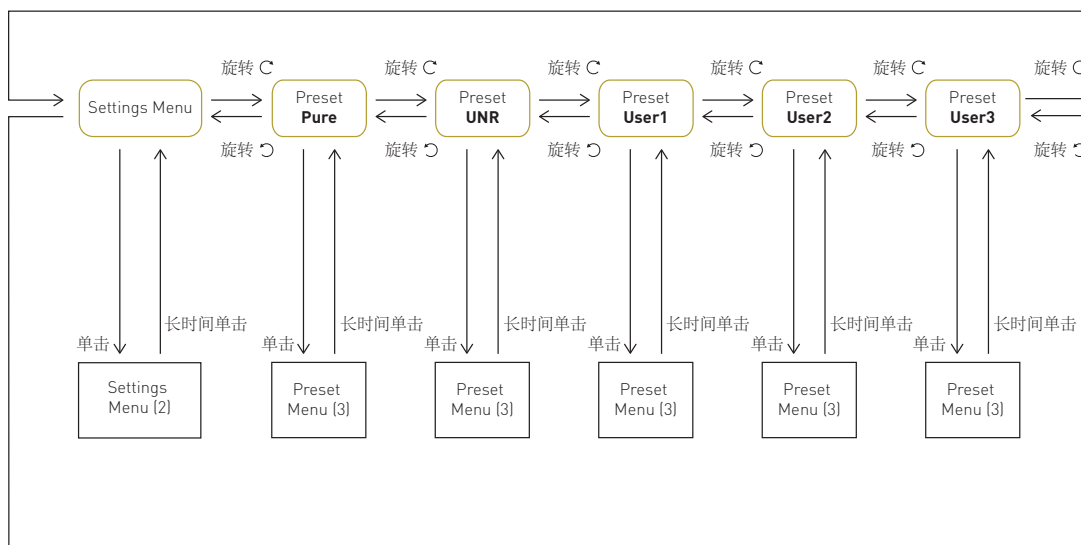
旋转 ↻ 旋转 ↻ 旋转 ↻ 旋转 ↻ 旋转 ↻ 旋转 ↻

Settings Menu

Preset
**Pure**

Preset
**UNR**

Preset
**User1**

Preset
**User2**

Preset
**User3**

旋转 ↺ 旋转 ↺ 旋转 ↺ 旋转 ↺ 旋转 ↺ 旋转 ↺

单击 长时间单击 单击 长时间单击 单击 长时间单击 单击 长时间单击 单击 长时间单击 单击 长时间单击

Settings Menu (2)

Preset Menu (3)

Preset Menu (3)

Preset Menu (3)

Preset Menu (3)

Preset Menu (3)